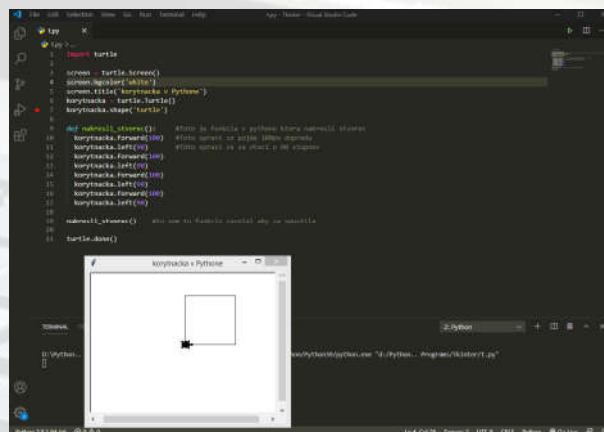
File Edit Selection View Go Run Terminal Help t.py - Tkinter - Visual Studio Code

t.py ×

t.py > ...

1 import turtle
2
3 screen = turtle.Screen()
4 screen.bgcolor("white")
5 screen.title("korytnacka v Pythone")
6 korytnacka = turtle.Turtle()
7 korytnacka.shape("turtle")
8
9 def nakresli_stvorec(): #toto je funkcia v pythone ktora nakresli stvorec
10 korytnacka.forward(100) #toto vyrazi sa pojde 100px dopredu
11 korytnacka.left(90) #toto vyrazi sa sa otoci o 90 stupnov
12 korytnacka.forward(100)
13 korytnacka.left(90)
14 korytnacka.forward(100)
15 korytnacka.left(90)
16 korytnacka.forward(100)
17 korytnacka.left(90)
18
19 nakresli_stvorec() #tu sme tu funkciu zavolal aby sa spustila
20
21 turtle.done()

korytnacka v Pythone

TERMINAL

2: Python

D:\Python... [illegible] ...hon\Python38\python.exe "d:/Python... Programs/Tkinter/t.py"